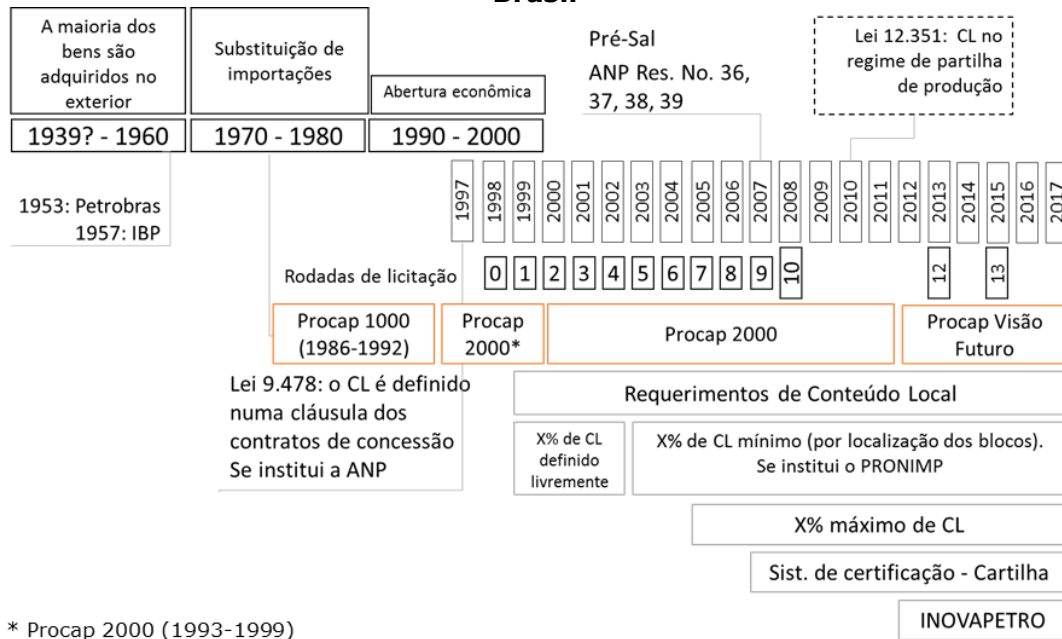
Brasil

A maioria dos bens são adquiridos no exterior

Substituição de importações

Abertura econômica

Pré-Sal
ANP Res. No. 36, 37, 38, 39

Lei 12.351: CL no regime de partilha de produção

1939? - 1960

1970 - 1980

1990 - 2000

1997 1998 1999 2000 2001 2002 2003 2004 2005 2006 2007 2008 2009 2010 2011 2012 2013 2014 2015 2016 2017

1953: Petrobras
1957: IBP

Rodadas de licitação 0 1 2 3 4 5 6 7 8 9 10 12 13

Procap 1000 (1986-1992)

Procap 2000*

Procap 2000

Procap Visão Futuro

Lei 9.478: o CL é definido numa cláusula dos contratos de concessão
Se institui a ANP

Requerimentos de Conteúdo Local

X% de CL definido livremente

X% de CL mínimo (por localização dos blocos). Se institui o PRONIMP

X% máximo de CL

Sist. de certificação - Cartilha

INOVAPETRO

* Procap 2000 (1993-1999)